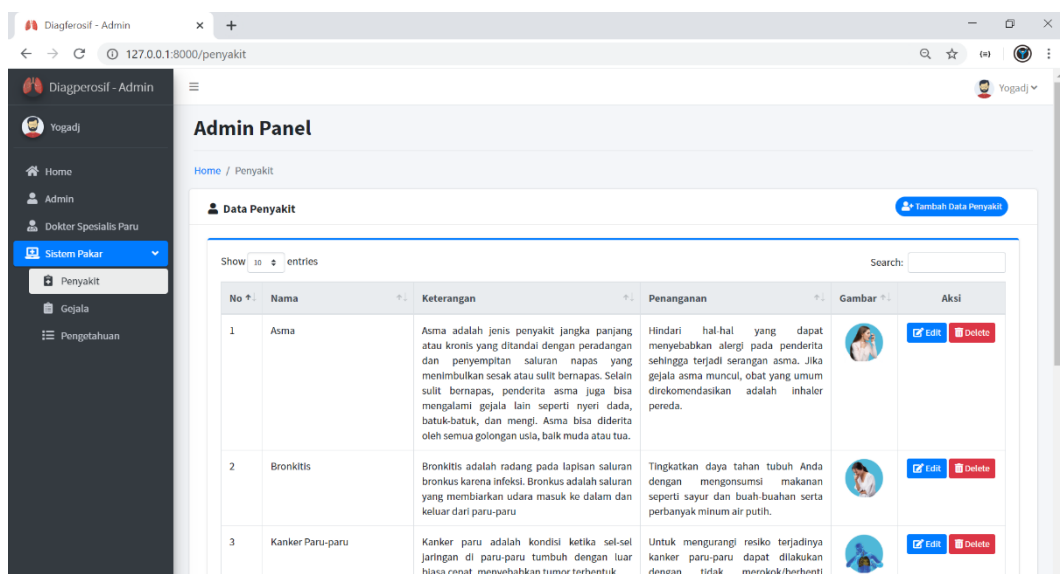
Diagferosif - Admin × +

127.0.0.1:8000/penyakit

Diagperosif - Admin

Yogadj

Home
Admin
Dokter Spesialis Paru
Sistem Pakar
Penyakit
Gejala
Pengetahuan

Yogadj

Admin Panel

Home / Penyakit

Data Penyakit

Tambah Data Penyakit

Show 10 entries

Search:

| No | Nama | Keterangan | Penanganan | Gambar | Aksi |
|---|---|---|---|---|---|
| 1 | Asma | Asma adalah jenis penyakit jangka panjang atau kronis yang ditandai dengan peradangan dan penyempitan saluran napas yang menimbulkan sesak atau sulit bernapas. Selain sulit bernapas, penderita asma juga bisa mengalami gejala lain seperti nyeri dada, batuk-batuk, dan mengi. Asma bisa diderita oleh semua golongan usia, baik muda atau tua. | Hindari hal-hal yang dapat menyebabkan alergi pada penderita sehingga terjadi serangan asma. Jika gejala asma muncul, obat yang umum direkomendasikan adalah inhaler pereda. | | Edit Delete |
| 2 | Bronkitis | Bronkitis adalah radang pada lapisan saluran bronkus karena infeksi. Bronkus adalah saluran yang membiarkan udara masuk ke dalam dan keluar dari paru-paru | Tingkatkan daya tahan tubuh Anda dengan mengonsumsi makanan seperti sayur dan buah-buahan serta perbanyak minum air putih. | | Edit Delete |
| 3 | Kanker Paru-paru | Kanker paru adalah kondisi ketika sel-sel jaringan di paru-paru tumbuh dengan luar biasa cepat, menyebabkan tumor terbentuk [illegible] | Untuk mengurangi resiko terjadinya kanker paru-paru dapat dilakukan dengan tidak merokok/berhenti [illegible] | | Edit Delete |